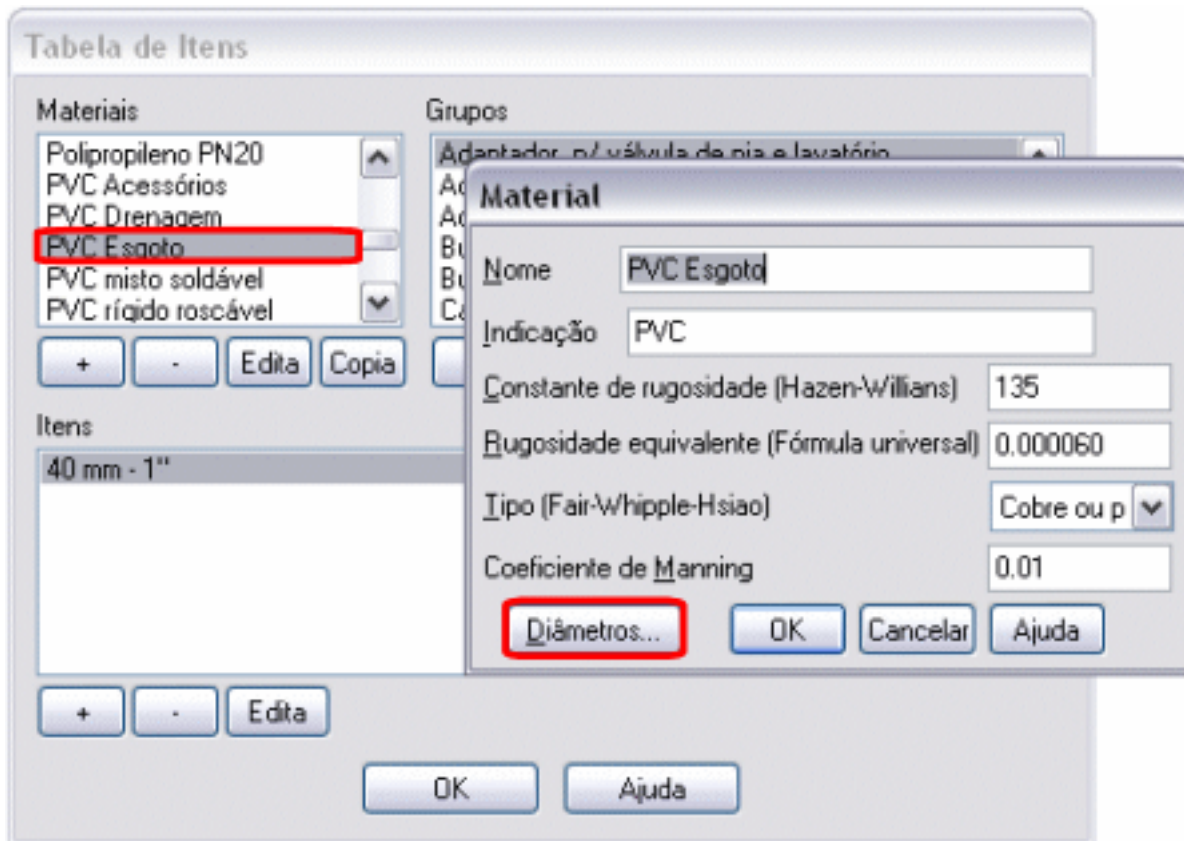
Tabela de Itens

Materiais

Polipropileno PN20
PVC Acessórios
PVC Drenagem
PVC Esgoto
PVC misto soldável
PVC rígido roscável

+ - Edita Copia

Grupos

Adaptador p/ válvula de pia e lavatório
Ad
Ad
Bu
Bu
Ca

Itens

40 mm - 1"

+ - Edita

OK Ajuda

Material

Nome PVC Esgoto

Indicação PVC

Constante de rugosidade (Hazen-Willians) 135

Rugosidade equivalente (Fórmula universal) 0.000060

Tipo (Fair-Whipple-Hsiao) Cobre ou p

Coeficiente de Manning 0.01

Diâmetros... OK Cancelar Ajuda